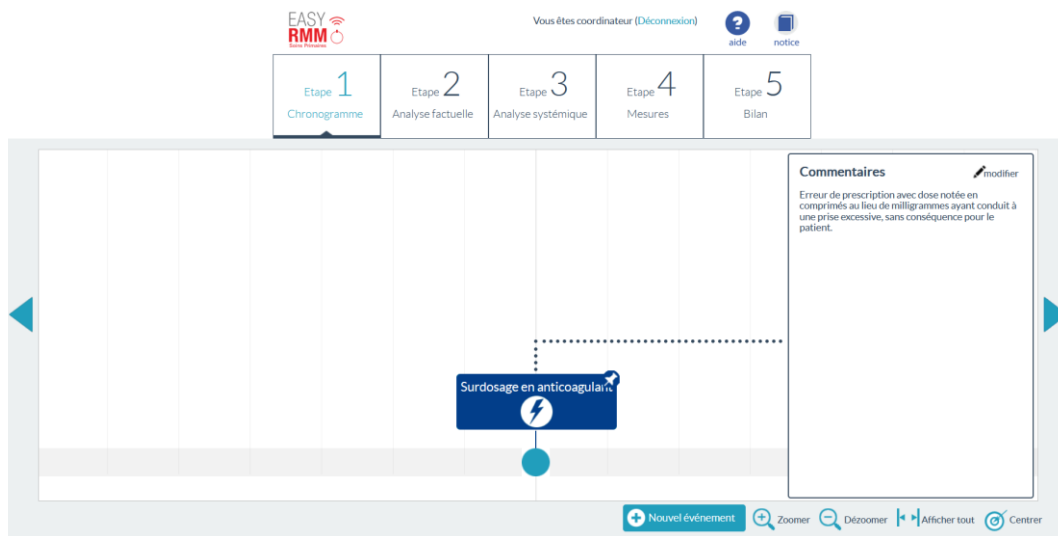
EASY RMM
Soins Primaires

Vous êtes coordinateur (Déconnexion)

aide

notice

Etape 1
Chronogramme

Etape 2
Analyse factuelle

Etape 3
Analyse systémique

Etape 4
Mesures

Etape 5
Bilan

Commentaires

modifier

Erreur de prescription avec dose notée en comprimés au lieu de milligrammes ayant conduit à une prise excessive, sans conséquence pour le patient.

Surdosage en anticoagulant

Nouvel événement

Zoomer

Dézoomer

Afficher tout

Centrer